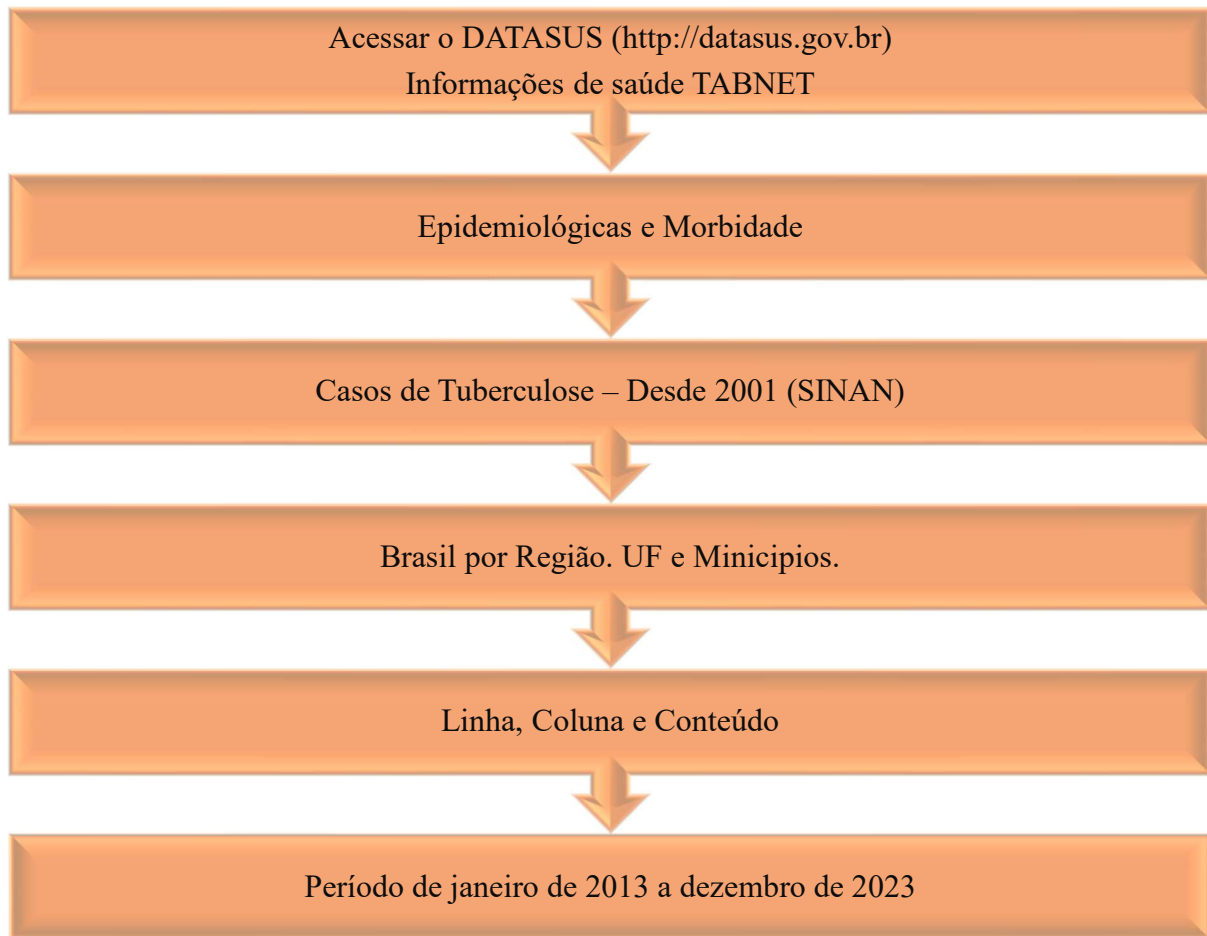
Acessar o DATASUS (http://datasus.gov.br)
Informações de saúde TABNET

Epidemiológicas e Morbidade

Casos de Tuberculose – Desde 2001 (SINAN)

Brasil por Região. UF e Minicipios.

Linha, Coluna e Conteúdo

Período de janeiro de 2013 a dezembro de 2023